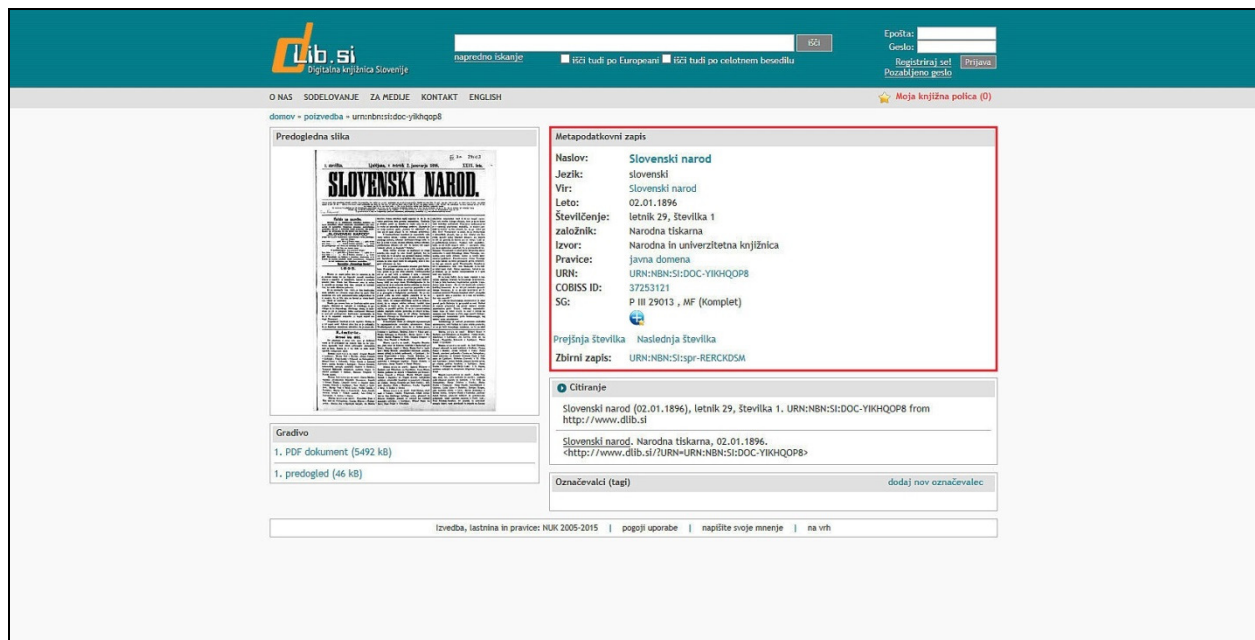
dLib.si
Digitalna knjižnica Slovenije

išči
napredno iskanje
išči tudi po Europeani  išči tudi po celotnem besedilu

Epošta:
Geslo:
Registriraj se!  Prijava
Pozabljeno geslo

O NAS  SODELOVANJE  ZA MEDIJE  KONTAKT  ENGLISH

Moja knjižna polica (0)

domov » poizvedba » urn:nbn:si:doc-yikhqop8

Predogledna slika

SLOVENSKI NAROD.

Metapodatkovni zapis

| | |
|---|---|
| Naslov: | Slovenski narod |
| Jezik: | slovenski |
| Vir: | Slovenski narod |
| Leto: | 02.01.1896 |
| Številčenje: | letnik 29, številka 1 |
| založnik: | Narodna tiskarna |
| Izvor: | Narodna in univerzitetna knjižnica |
| Pravice: | javna domena |
| URN: | URN:NBN:SI:DOC-YIKHQOP8 |
| COBISS ID: | 37253121 |
| SG: | P III 29013 , MF (Komplet) |

Prejšnja številka  Naslednja številka

Zbirni zapis: URN:NBN:SI:spr-RERCKDSM

Citiranje

Slovenski narod (02.01.1896), letnik 29, številka 1. URN:NBN:SI:DOC-YIKHQOP8 from http://www.dlib.si

Slovenski narod. Narodna tiskarna, 02.01.1896. <http://www.dlib.si/?URN=URN:NBN:SI:DOC-YIKHQOP8>

Gradivo
1. PDF dokument (5492 kB)
1. predogled (46 kB)

Označevalci (tagi)  dodaj nov označevalec

Izvedba, lastnina in pravice: NUK 2005-2015 | pogoji uporabe | napišite svoje mnenje | na vrh